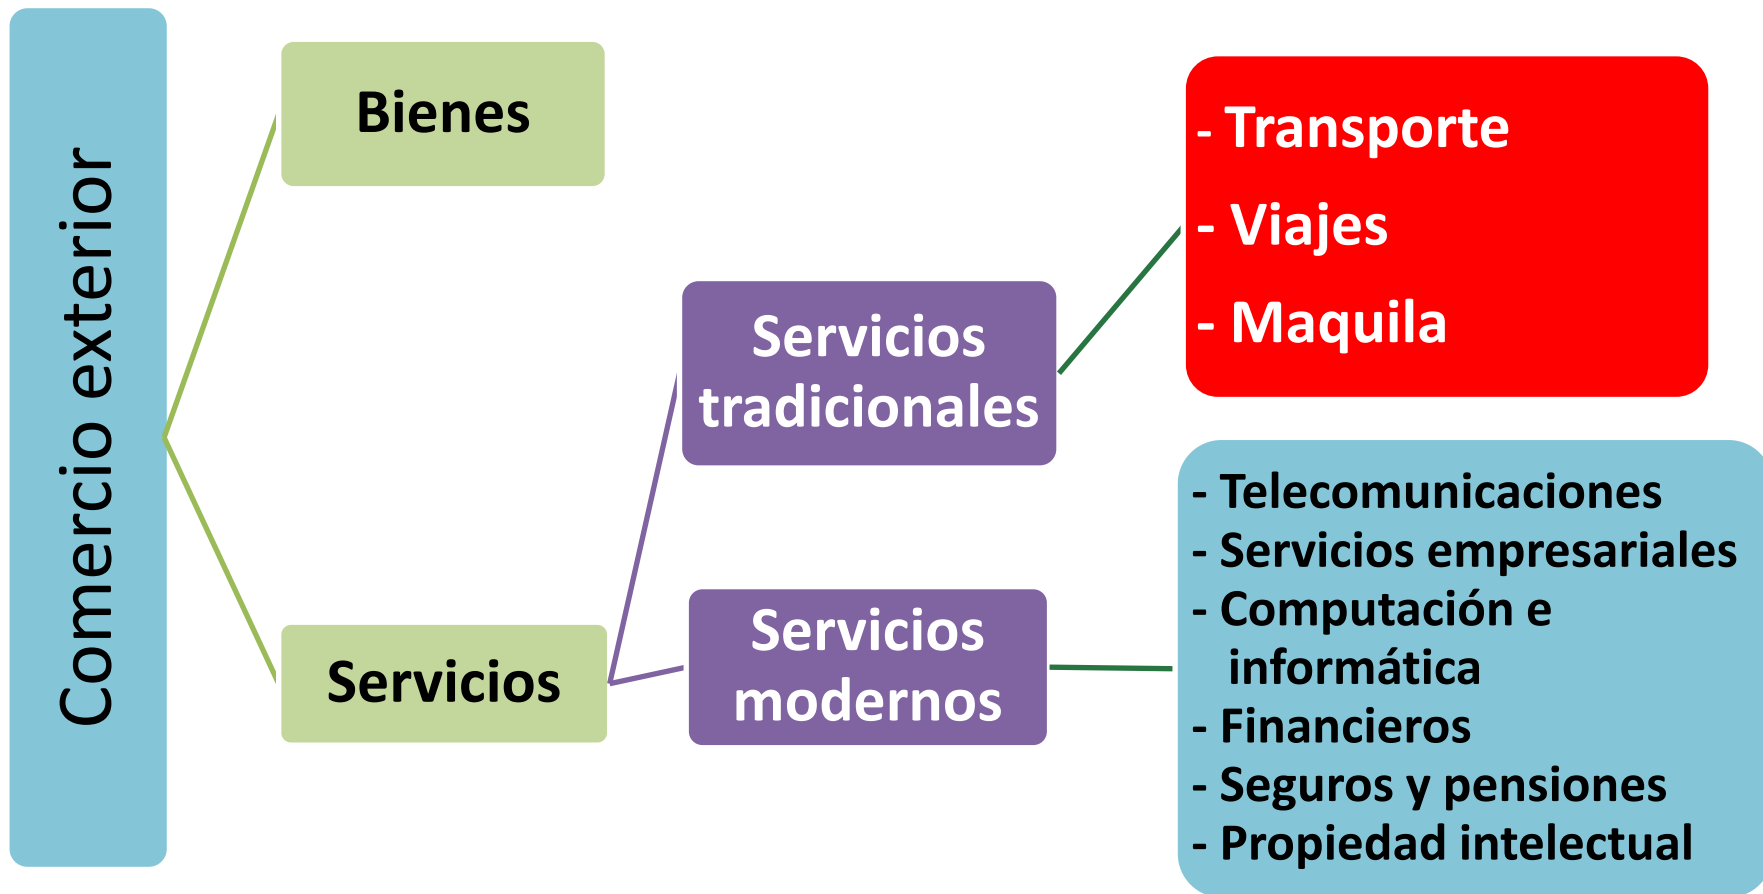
Comercio exterior

Bienes

Servicios

Servicios tradicionales

Servicios modernos

- Transporte
- Viajes
- Maquila

- Telecomunicaciones
- Servicios empresariales
- Computación e informática
- Financieros
- Seguros y pensiones
- Propiedad intelectual